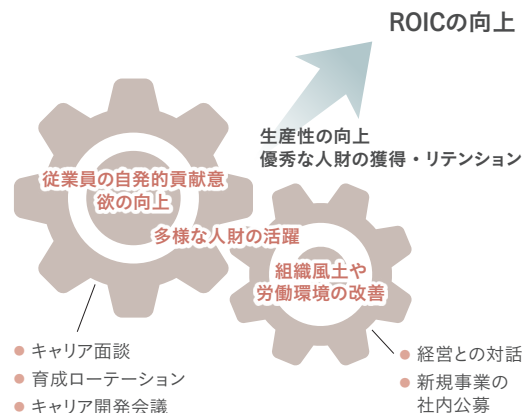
ROICの向上

生産性の向上
優秀な人財の獲得・リテンション

従業員の自発的貢献意欲の向上

多様な人財の活躍

組織風土や労働環境の改善

● キャリア面談
● 育成ローテーション
● キャリア開発会議

● 経営との対話
● 新規事業の社内公募